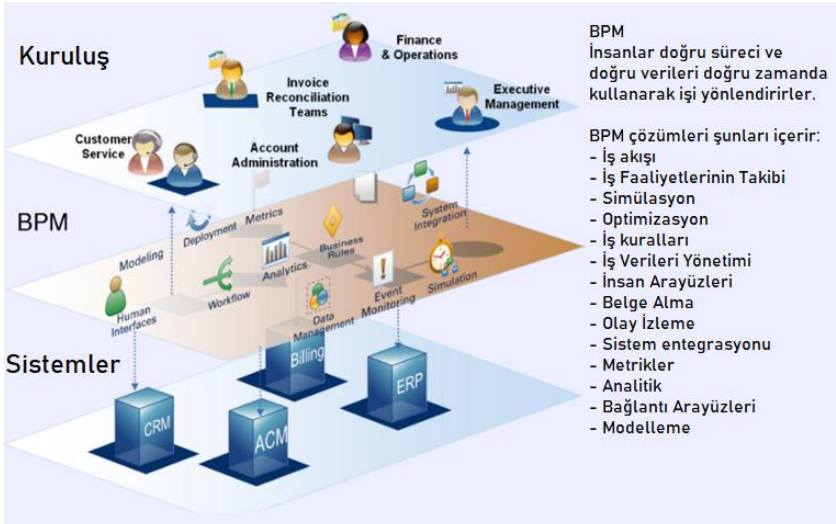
Kuruluş

Finance & Operations

Invoice Reconciliation Teams

Executive Management

Customer Service

Account Administration

BPM

Modeling

Deployment

Metrics

Business Rules

System Integration

Human Interfaces

Workflow

Analytics

Data Management

Event Monitoring

Simulation

Sistemler

Billing

ERP

CRM

ACM

BPM
İnsanlar doğru süreci ve doğru verileri doğru zamanda kullanarak işi yönlendirirler.

BPM çözümleri şunları içerir:
- İş akışı
- İş Faaliyetlerinin Takibi
- Simülasyon
- Optimizasyon
- İş kuralları
- İş Verileri Yönetimi
- İnsan Arayüzleri
- Belge Alma
- Olay İzleme
- Sistem entegrasyonu
- Metrikler
- Analitik
- Bağlantı Arayüzleri
- Modelleme